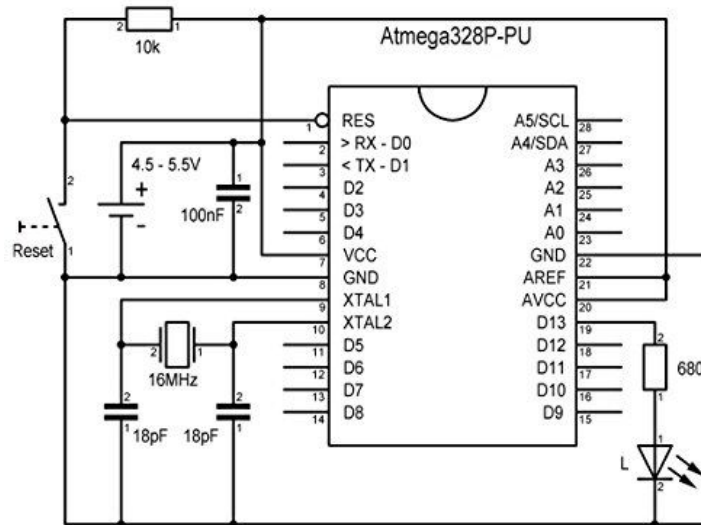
2 1
10k
Atmega328P-PU
1 RES
2 > RX - D0
3 < TX - D1
4 D2
5 D3
6 D4
7 VCC
8 GND
9 XTAL1
10 XTAL2
11 D5
12 D6
13 D7
14 D8
A5/SCL 28
A4/SDA 27
A3 26
A2 25
A1 24
A0 23
GND 22
AREF 21
AVCC 20
D13 19
D12 18
D11 17
D10 16
D9 15
4.5 - 5.5V
+
-
2
100nF
2
Reset
1
2 1
16MHz
2
1
18pF
2
1
18pF
2
680
1
L
1
2